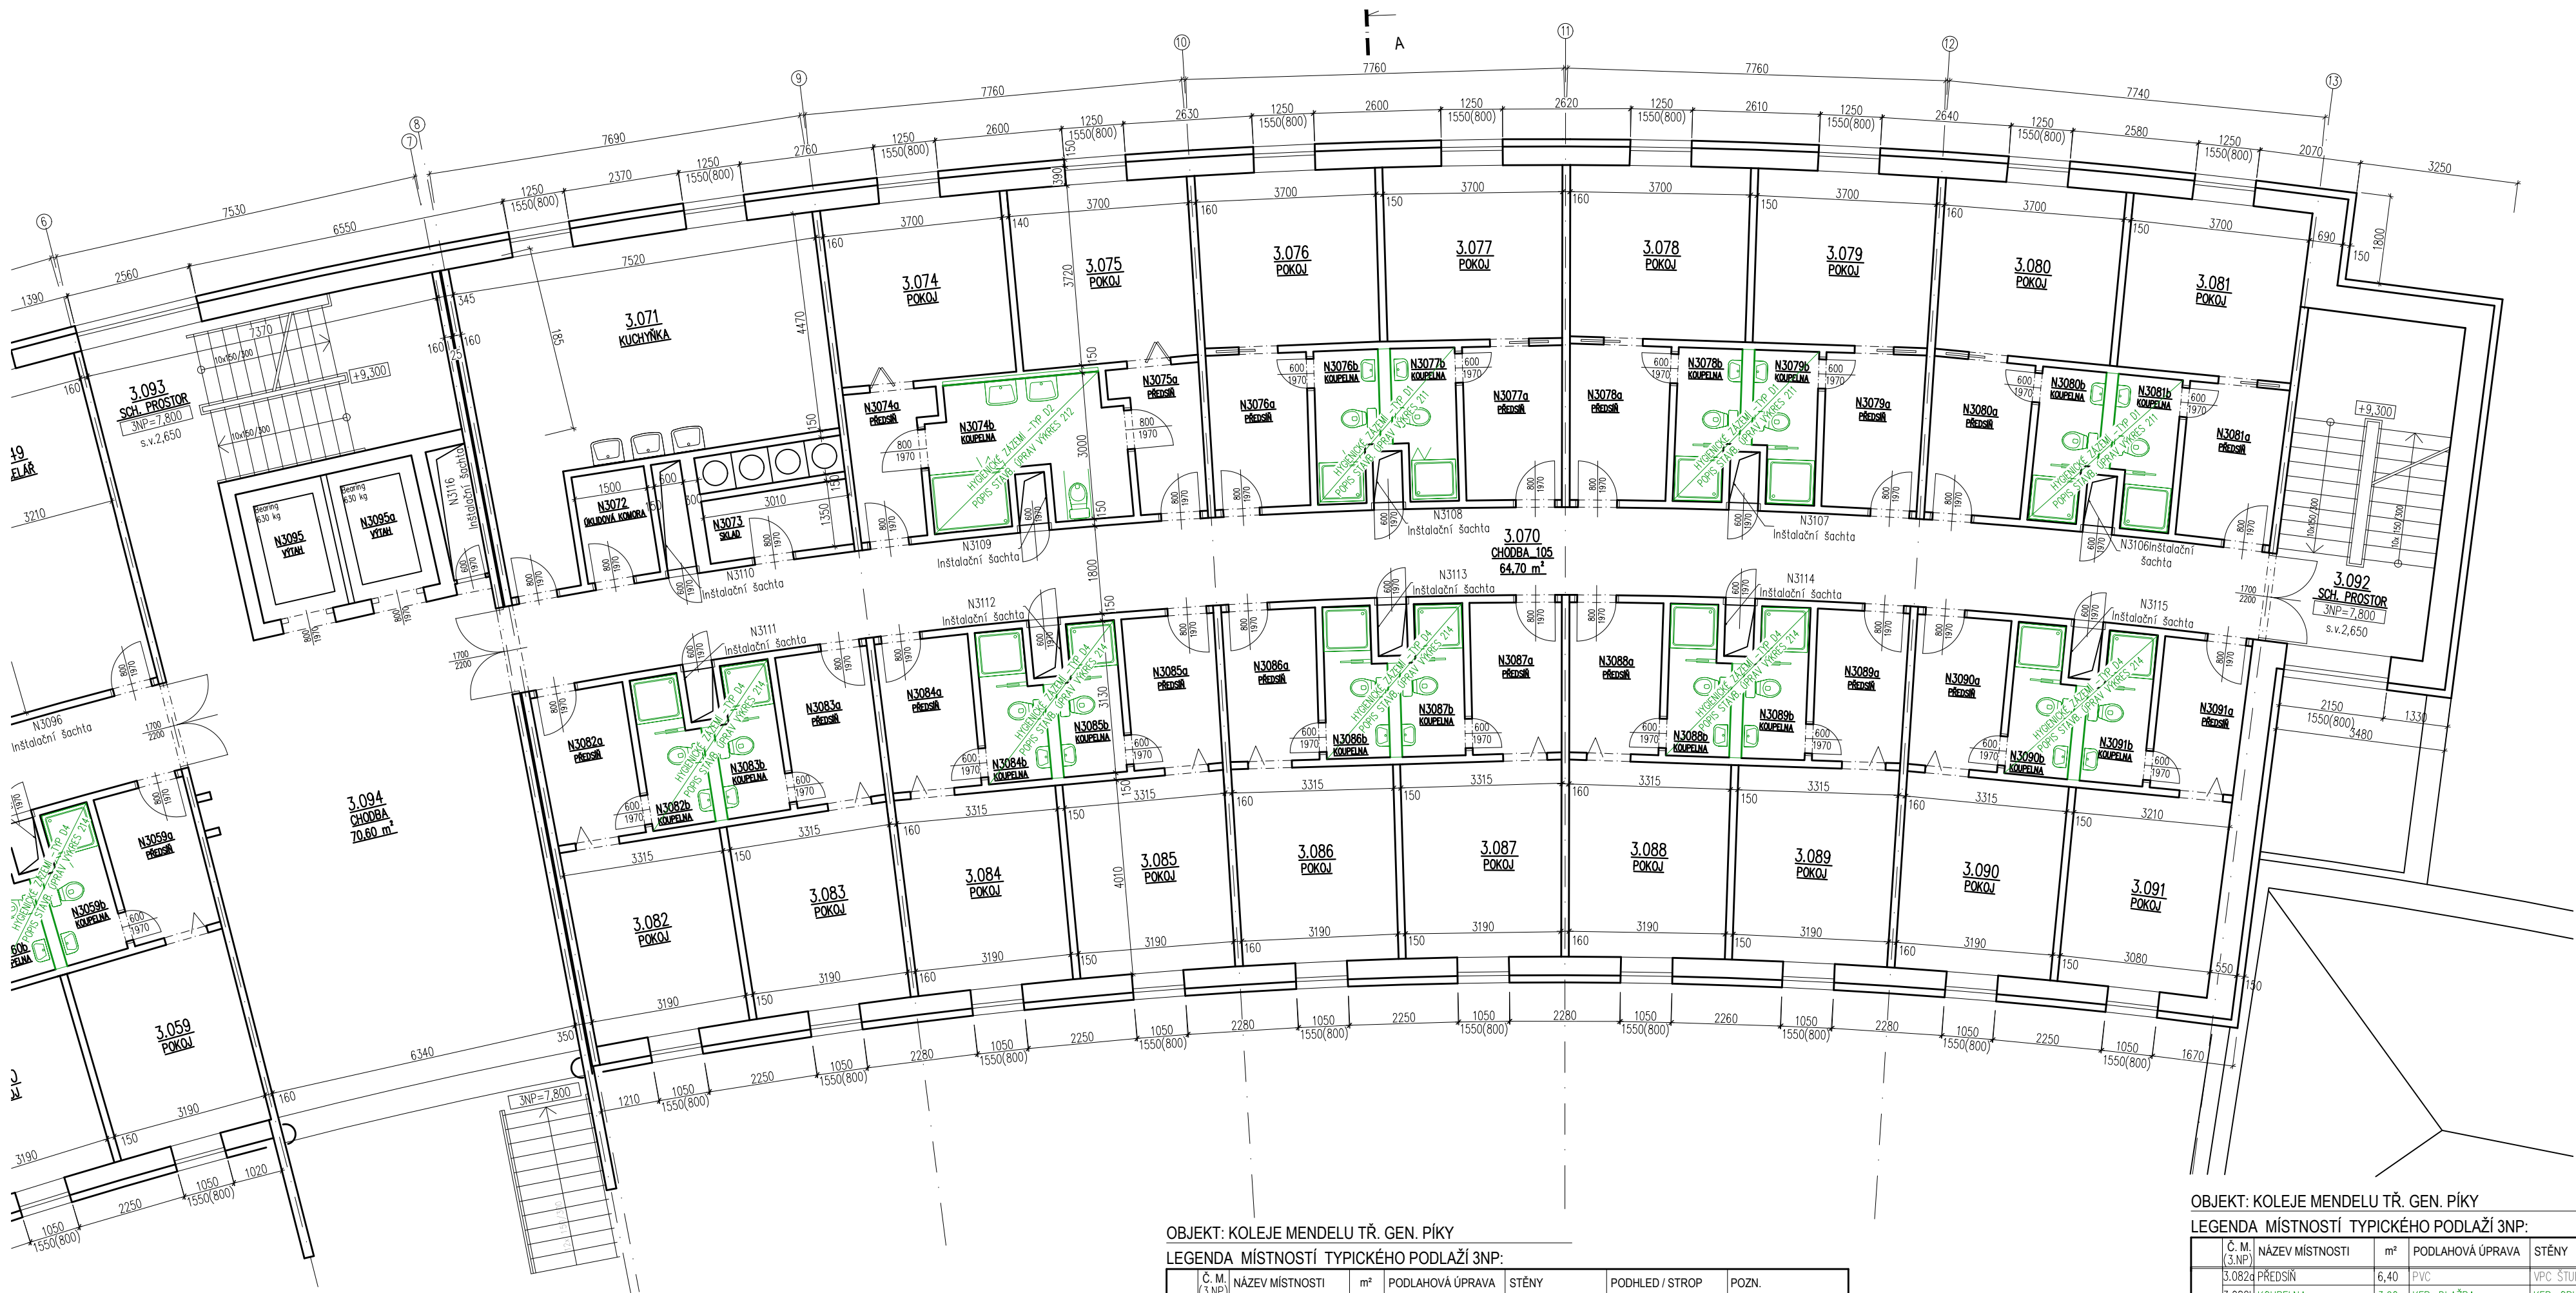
A

7760 7760 7740 7690 7530 6550 2560 1390 7520 3250

3.074 POKOJ
3.075 POKOJ
3.076 POKOJ
3.077 POKOJ
3.078 POKOJ
3.079 POKOJ
3.080 POKOJ
3.081 POKOJ
3.071 KUCHYŇKA
3.093 SCH. PROSTOR
3NP=7,800
s.v.2,650
+9,300
N3095 VÝTAH
N3095a VÝTAH
N3072 ÚKLIDOVÁ KOMORA
N3073 SKLAD
N3116 Instalační šachta
N3074a PŘEDSÍŇ
N3074b KOUPELNA
N3075a PŘEDSÍŇ
N3076a PŘEDSÍŇ
N3076b KOUPELNA
N3077b KOUPELNA
N3077a PŘEDSÍŇ
N3078a PŘEDSÍŇ
N3078b KOUPELNA
N3079b KOUPELNA
N3079a PŘEDSÍŇ
N3080a PŘEDSÍŇ
N3080b KOUPELNA
N3081b KOUPELNA
N3081a PŘEDSÍŇ
HYGIENICKÉ ZÁZEMÍ - TYP D2 POPIS STAVB. ÚPRAV VÝKRES 212
HYGIENICKÉ ZÁZEMÍ - TYP D1 POPIS STAVB. ÚPRAV VÝKRES 211
HYGIENICKÉ ZÁZEMÍ - TYP D4 POPIS STAVB. ÚPRAV VÝKRES 214
N3109 Instalační šachta
N3110 Instalační šachta
N3108 Instalační šachta
N3107 Instalační šachta
N3106 Instalační šachta
3.070 CHODBA_105 64,70 m²
N3113 Instalační šachta
N3114 Instalační šachta
N3115 Instalační šachta
N3112 Instalační šachta
N3111 Instalační šachta
3.092 SCH. PROSTOR
3NP=7,800
s.v.2,650
N3096 Instalační šachta
3.094 CHODBA 70,60 m²
N3082a PŘEDSÍŇ
N3082b KOUPELNA
N3083b KOUPELNA
N3083a PŘEDSÍŇ
N3084a PŘEDSÍŇ
N3084b KOUPELNA
N3085b KOUPELNA
N3085a PŘEDSÍŇ
N3086a PŘEDSÍŇ
N3086b KOUPELNA
N3087b KOUPELNA
N3087a PŘEDSÍŇ
N3088a PŘEDSÍŇ
N3088b KOUPELNA
N3089b KOUPELNA
N3089a PŘEDSÍŇ
N3090a PŘEDSÍŇ
N3090b KOUPELNA
N3091b KOUPELNA
N3091a PŘEDSÍŇ
N3059a PŘEDSÍŇ
N3059b KOUPELNA
3.082 POKOJ
3.083 POKOJ
3.084 POKOJ
3.085 POKOJ
3.086 POKOJ
3.087 POKOJ
3.088 POKOJ
3.089 POKOJ
3.090 POKOJ
3.091 POKOJ
3.059 POKOJ
3NP=7,800

OBJEKT: KOLEJE MENDELU TŘ. GEN. PÍKY
LEGENDA MÍSTNOSTÍ TYPICKÉHO PODLAŽÍ 3NP:

| Č. M. (3.NP) | NÁZEV MÍSTNOSTI | m² | PODLAHOVÁ ÚPRAVA | STĚNY | PODHLED / STROP | POZN. |
|---|---|---|---|---|---|---|

OBJEKT: KOLEJE MENDELU TŘ. GEN. PÍKY
LEGENDA MÍSTNOSTÍ TYPICKÉHO PODLAŽÍ 3NP:

| Č. M. (3.NP) | NÁZEV MÍSTNOSTI | m² | PODLAHOVÁ ÚPRAVA | STĚNY |
|---|---|---|---|---|
| 3.082a | PŘEDSÍŇ | 6,40 | PVC | VPC ŠTU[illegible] |